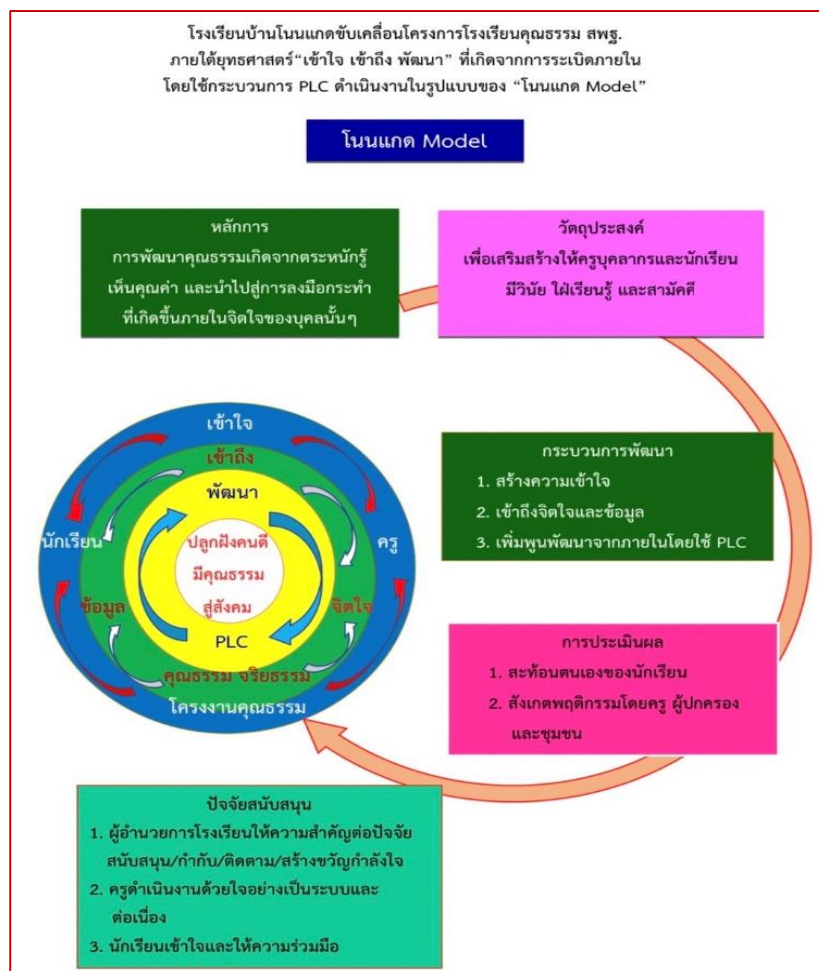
โรงเรียนบ้านโนนแกดขับเคลื่อนโครงการโรงเรียนคุณธรรม สพฐ.
ภายใต้ยุทธศาสตร์"เข้าใจ เข้าถึง พัฒนา" ที่เกิดจากการระเบิดภายใน
โดยใช้กระบวนการ PLC ดำเนินงานในรูปแบบของ "โนนแกด Model"

โนนแกด Model

หลักการ
การพัฒนาคุณธรรมเกิดจากตระหนักรู้ เห็นคุณค่า และนำไปสู่การลงมือกระทำ ที่เกิดขึ้นภายในจิตใจของบุคคลนั้นๆ

วัตถุประสงค์
เพื่อเสริมสร้างให้ครูบุคลากรและนักเรียน มีวินัย ใฝ่เรียนรู้ และสามัคคี

เข้าใจ
เข้าถึง
พัฒนา
นักเรียน
ครู
ปลูกฝังคนดี
มีคุณธรรม
สู่สังคม
ข้อมูล
จิตใจ
PLC
คุณธรรม จริยธรรม
โครงงานคุณธรรม

กระบวนการพัฒนา
1. สร้างความเข้าใจ
2. เข้าถึงจิตใจและข้อมูล
3. เพิ่มพูนพัฒนาจากภายในโดยใช้ PLC

การประเมินผล
1. สะท้อนตนเองของนักเรียน
2. สังเกตพฤติกรรมโดยครู ผู้ปกครอง และชุมชน

ปัจจัยสนับสนุน
1. ผู้อำนวยการโรงเรียนให้ความสำคัญต่อปัจจัยสนับสนุน/กำกับ/ติดตาม/สร้างขวัญกำลังใจ
2. ครูดำเนินงานด้วยใจอย่างเป็นระบบและต่อเนื่อง
3. นักเรียนเข้าใจและให้ความร่วมมือ